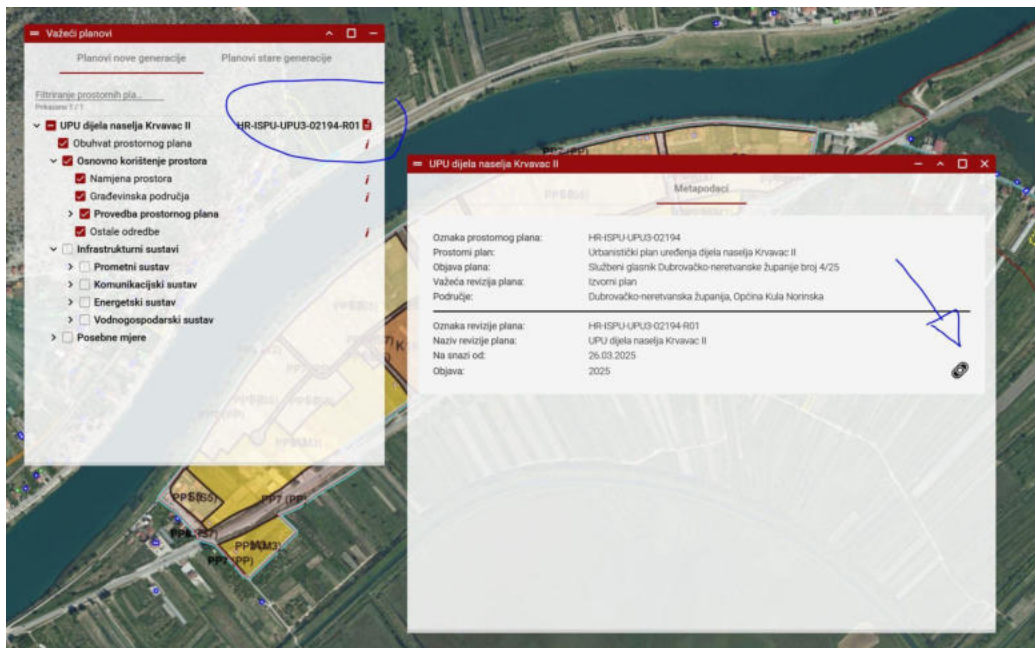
Važeći planovi

Planovi nove generacije | Planovi stare generacije

Filtriranje prostornih pla...
Prikazano 1 / 1

UPU dijela naselja Krvavac II HR-ISPU-UPU3-02194-R01
Obuhvat prostornog plana
Osnovno korištenje prostora
Namjena prostora
Građevinska područja
Provedba prostornog plana
Ostale odredbe
Infrastrukturni sustavi
Prometni sustav
Komunikacijski sustav
Energetski sustav
Vodnogospodarski sustav
Posebne mjere

UPU dijela naselja Krvavac II

Metapodaci

Oznaka prostornog plana: HR-ISPU-UPU3-02194
Prostorni plan: Urbanistički plan uređenja dijela naselja Krvavac II
Objava plana: Službeni glasnik Dubrovačko-neretvanske županije broj 4/25
Važeća revizija plana: Izvorni plan
Područje: Dubrovačko-neretvanska županija, Općina Kula Norinska

Oznaka revizije plana: HR-ISPU-UPU3-02194-R01
Naziv revizije plana: UPU dijela naselja Krvavac II
Na snazi od: 26.03.2025
Objava: 2025

PP5 (55)
PP7 (PP)
PP6 (PP)
PP(M3)
PP (PP)
PP7 K